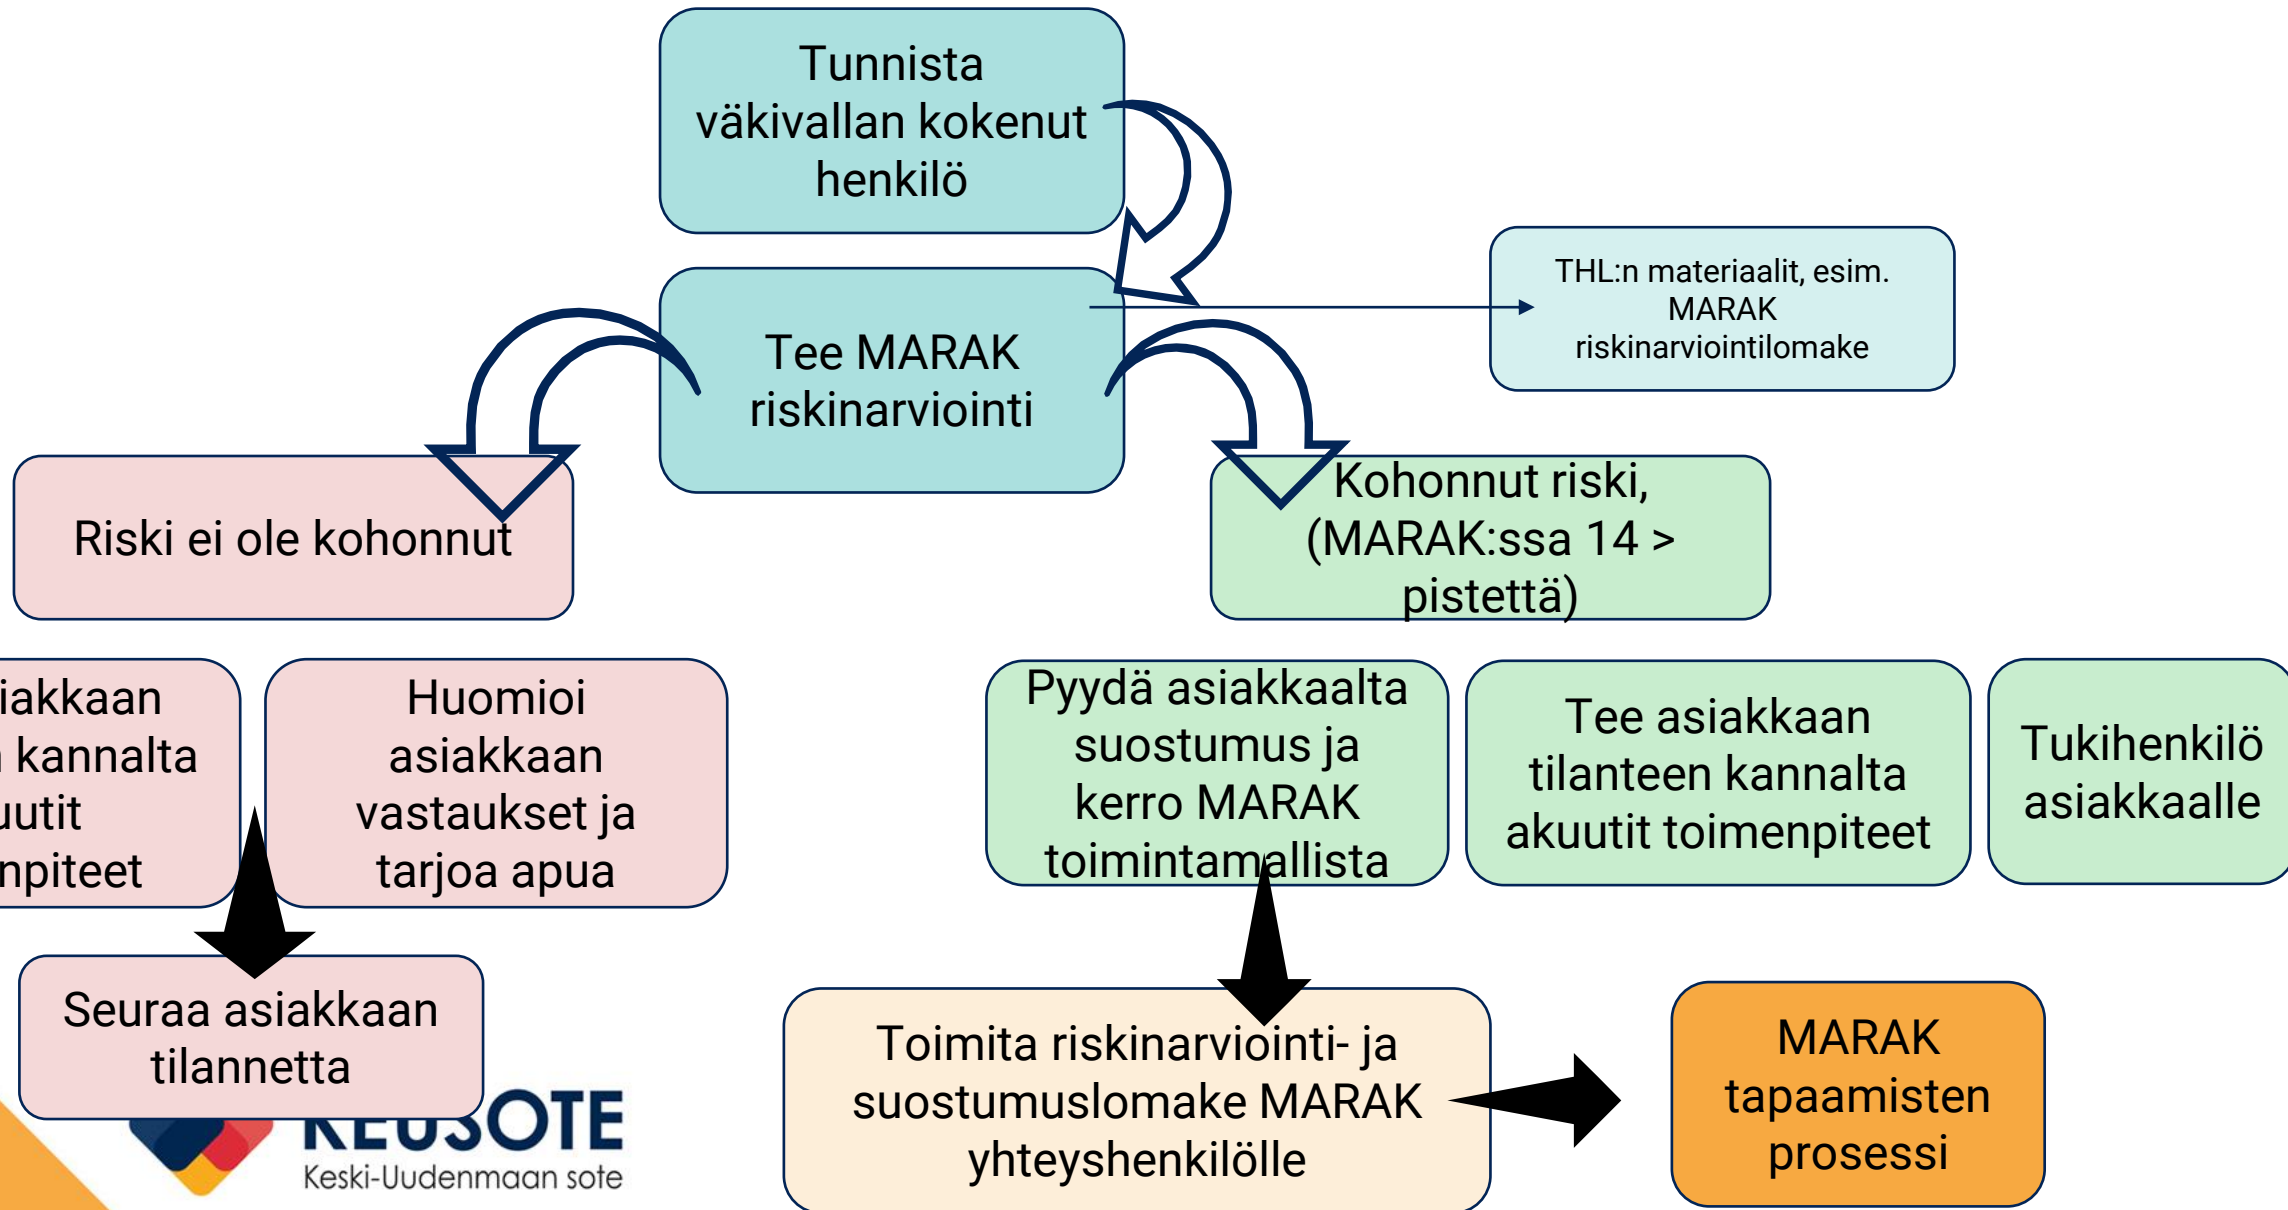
Tunnista väkivallan kokenut henkilö

Tee MARAK riskinarviointi

THL:n materiaalit, esim. MARAK riskinarviointilomake

Riski ei ole kohonnut

Kohonnut riski, (MARAK:ssa 14 > pistettä)

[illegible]iakkaan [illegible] kannalta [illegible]uutit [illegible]npiteet

Huomioi asiakkaan vastaukset ja tarjoa apua

Pyydä asiakkaalta suostumus ja kerro MARAK toimintamallista

Tee asiakkaan tilanteen kannalta akuutit toimenpiteet

Tukihenkilö asiakkaalle

Seuraa asiakkaan tilannetta

KEUSOTE
Keski-Uudenmaan sote

Toimita riskinarviointi- ja suostumuslomake MARAK yhteyshenkilölle

MARAK tapaamisten prosessi